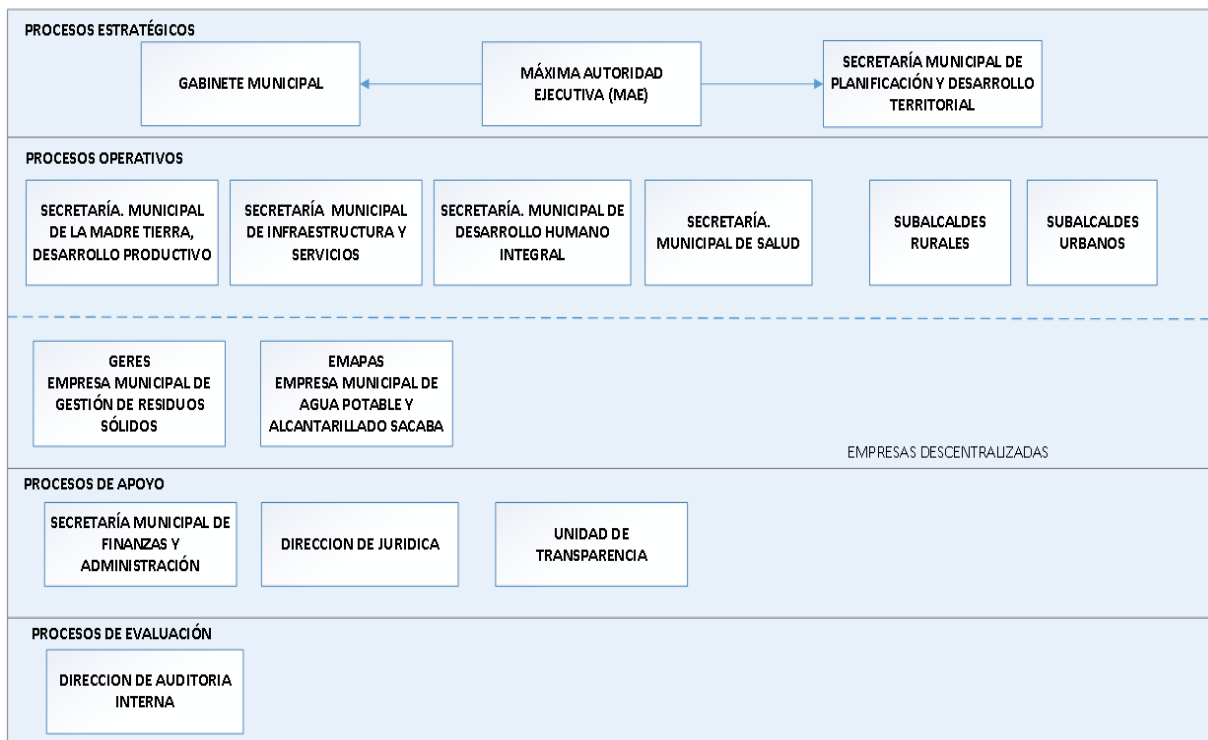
PROCESOS ESTRATÉGICOS

GABINETE MUNICIPAL

MÁXIMA AUTORIDAD EJECUTIVA (MAE)

SECRETARÍA MUNICIPAL DE PLANIFICACIÓN Y DESARROLLO TERRITORIAL

PROCESOS OPERATIVOS

SECRETARÍA. MUNICIPAL DE LA MADRE TIERRA, DESARROLLO PRODUCTIVO

SECRETARÍA MUNICIPAL DE INFRAESTRUCTURA Y SERVICIOS

SECRETARÍA. MUNICIPAL DE DESARROLLO HUMANO INTEGRAL

SECRETARÍA. MUNICIPAL DE SALUD

SUBALCALDES RURALES

SUBALCALDES URBANOS

GERES EMPRESA MUNICIPAL DE GESTIÓN DE RESIDUOS SÓLIDOS

EMAPAS EMPRESA MUNICIPAL DE AGUA POTABLE Y ALCANTARILLADO SACABA

EMPRESAS DESCENTRALIZADAS

PROCESOS DE APOYO

SECRETARÍA MUNICIPAL DE FINANZAS Y ADMINISTRACIÓN

DIRECCION DE JURIDICA

UNIDAD DE TRANSPARENCIA

PROCESOS DE EVALUACIÓN

DIRECCION DE AUDITORIA INTERNA